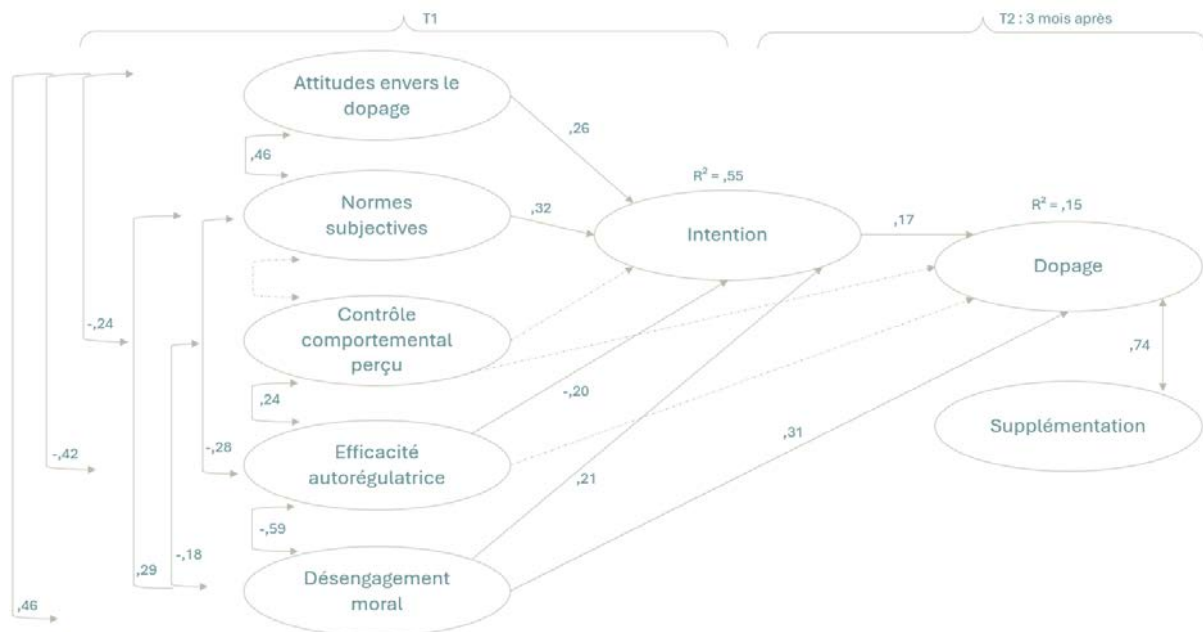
T1

T2 : 3 mois après

Attitudes envers le dopage

,26

,46

Normes subjectives

,32

$R^2$ = ,55

Intention

,17

$R^2$ = ,15

Dopage

-,24

Contrôle comportemental perçu

,74

-,20

Supplémentation

,24

,31

-,42

-,28

Efficacité autorégulatrice

,21

-,59

,29

-,18

Désengagement moral

,46